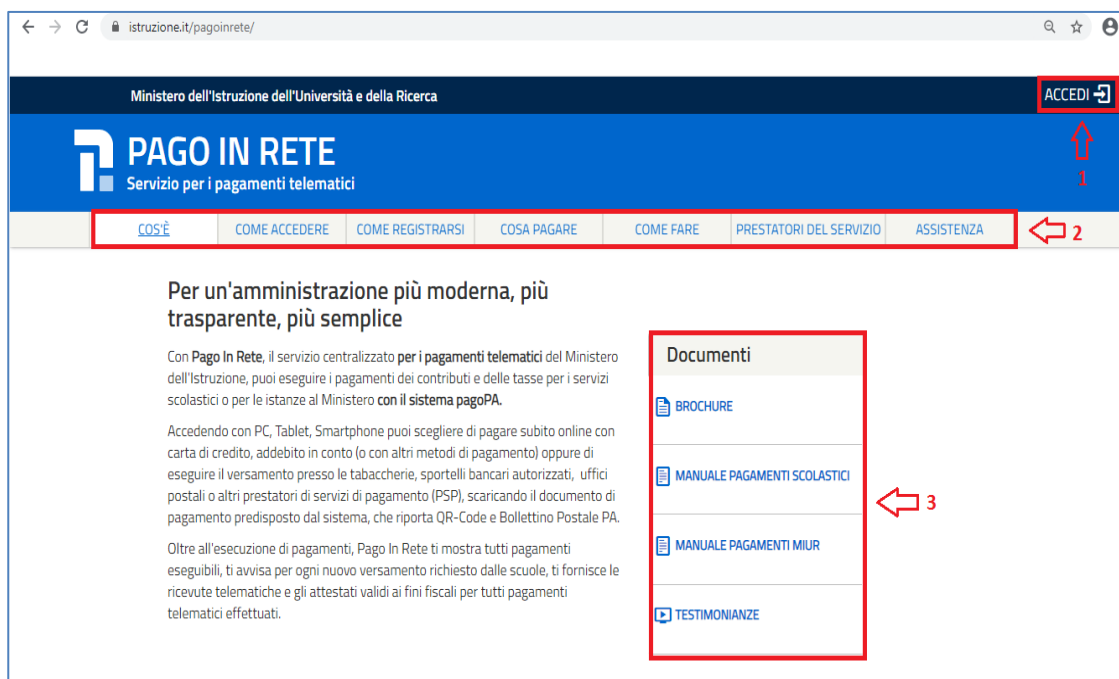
istruzione.it/pagoinrete/

Ministero dell'Istruzione dell'Università e della Ricerca

ACCEDI

PAGO IN RETE
Servizio per i pagamenti telematici

1

COS'È | COME ACCEDERE | COME REGISTRARSI | COSA PAGARE | COME FARE | PRESTATORI DEL SERVIZIO | ASSISTENZA

2

Per un'amministrazione più moderna, più trasparente, più semplice

Con Pago In Rete, il servizio centralizzato per i pagamenti telematici del Ministero dell'Istruzione, puoi eseguire i pagamenti dei contributi e delle tasse per i servizi scolastici o per le istanze al Ministero con il sistema pagoPA.

Accedendo con PC, Tablet, Smartphone puoi scegliere di pagare subito online con carta di credito, addebito in conto (o con altri metodi di pagamento) oppure di eseguire il versamento presso le tabaccherie, sportelli bancari autorizzati, uffici postali o altri prestatori di servizi di pagamento (PSP), scaricando il documento di pagamento predisposto dal sistema, che riporta QR-Code e Bollettino Postale PA.

Oltre all'esecuzione di pagamenti, Pago In Rete ti mostra tutti pagamenti eseguibili, ti avvisa per ogni nuovo versamento richiesto dalle scuole, ti fornisce le ricevute telematiche e gli attestati validi ai fini fiscali per tutti pagamenti telematici effettuati.

Documenti

BROCHURE

MANUALE PAGAMENTI SCOLASTICI

MANUALE PAGAMENTI MIUR

TESTIMONIANZE

3